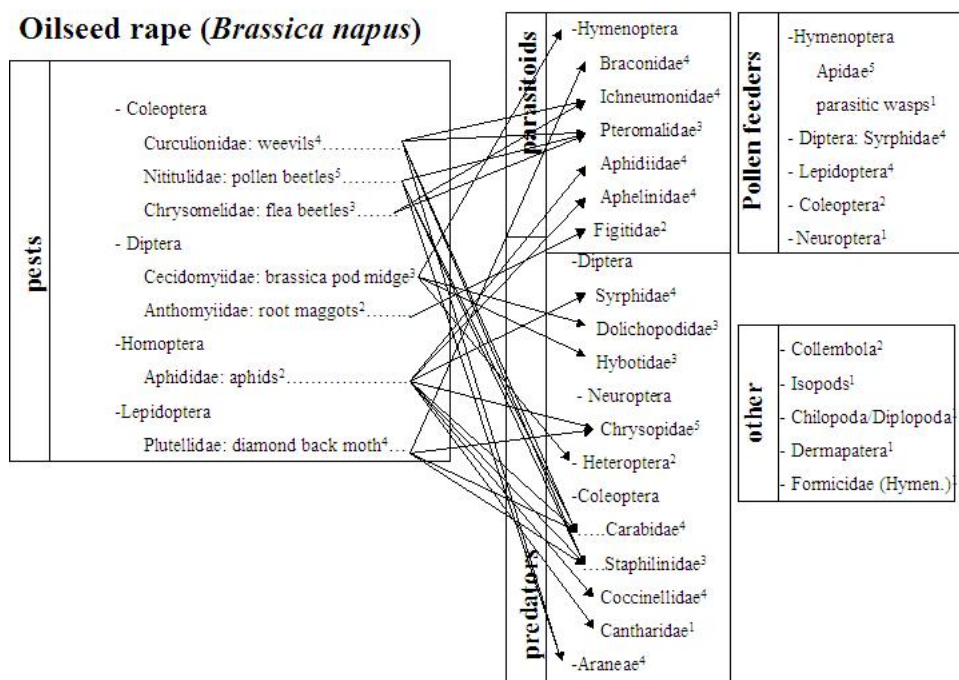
Oilseed rape (*Brassica napus*)

pests

- Coleoptera

Curculionidae: weevils$^4$…………

Nititulidae: pollen beetles$^5$………

Chrysomelidae: flea beetles$^3$……

- Diptera

Cecidomyiidae: brassica pod midge$^3$

Anthomyiidae: root maggots$^2$…….

-Homoptera

Aphididae: aphids$^2$………………

-Lepidoptera

Plutellidae: diamond back moth$^4$…

parasitoids

-Hymenoptera

Braconidae$^4$

Ichneumonidae$^4$

Pteromalidae$^3$

Aphidiidae$^4$

Aphelinidae$^4$

Figitidae$^2$

predators

-Diptera

Syrphidae$^4$

Dolichopodidae$^3$

Hybotidae$^3$

- Neuroptera

Chrysopidae$^5$

- Heteroptera$^2$

-Coleoptera

…..Carabidae$^4$

…Staphilinidae$^3$

Coccinellidae$^4$

Cantharidae$^1$

-Araneae$^4$

Pollen feeders

-Hymenoptera

Apidae$^5$

parasitic wasps$^1$

- Diptera: Syrphidae$^4$

- Lepidoptera$^4$

- Coleoptera$^2$

- Neuroptera$^1$

other

- Collembola$^2$

- Isopods$^1$

- Chilopoda/Diplopoda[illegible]

- Dermapatera$^1$

- Formicidae (Hymen.)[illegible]